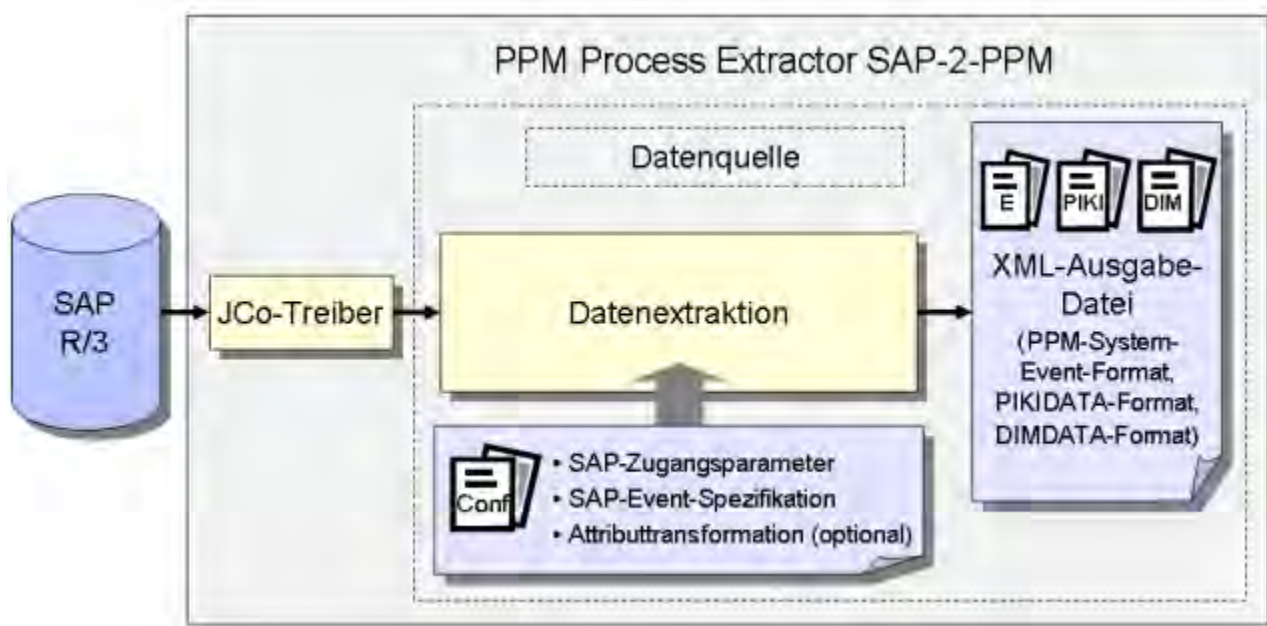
PPM Process Extractor SAP-2-PPM

Datenquelle

SAP R/3

JCo-Treiber

Datenextraktion

E

PIKI

DIM

XML-Ausgabe-Datei (PPM-System-Event-Format, PIKIDATA-Format, DIMDATA-Format)

Conf

• SAP-Zugangsparameter
• SAP-Event-Spezifikation
• Attributtransformation (optional)